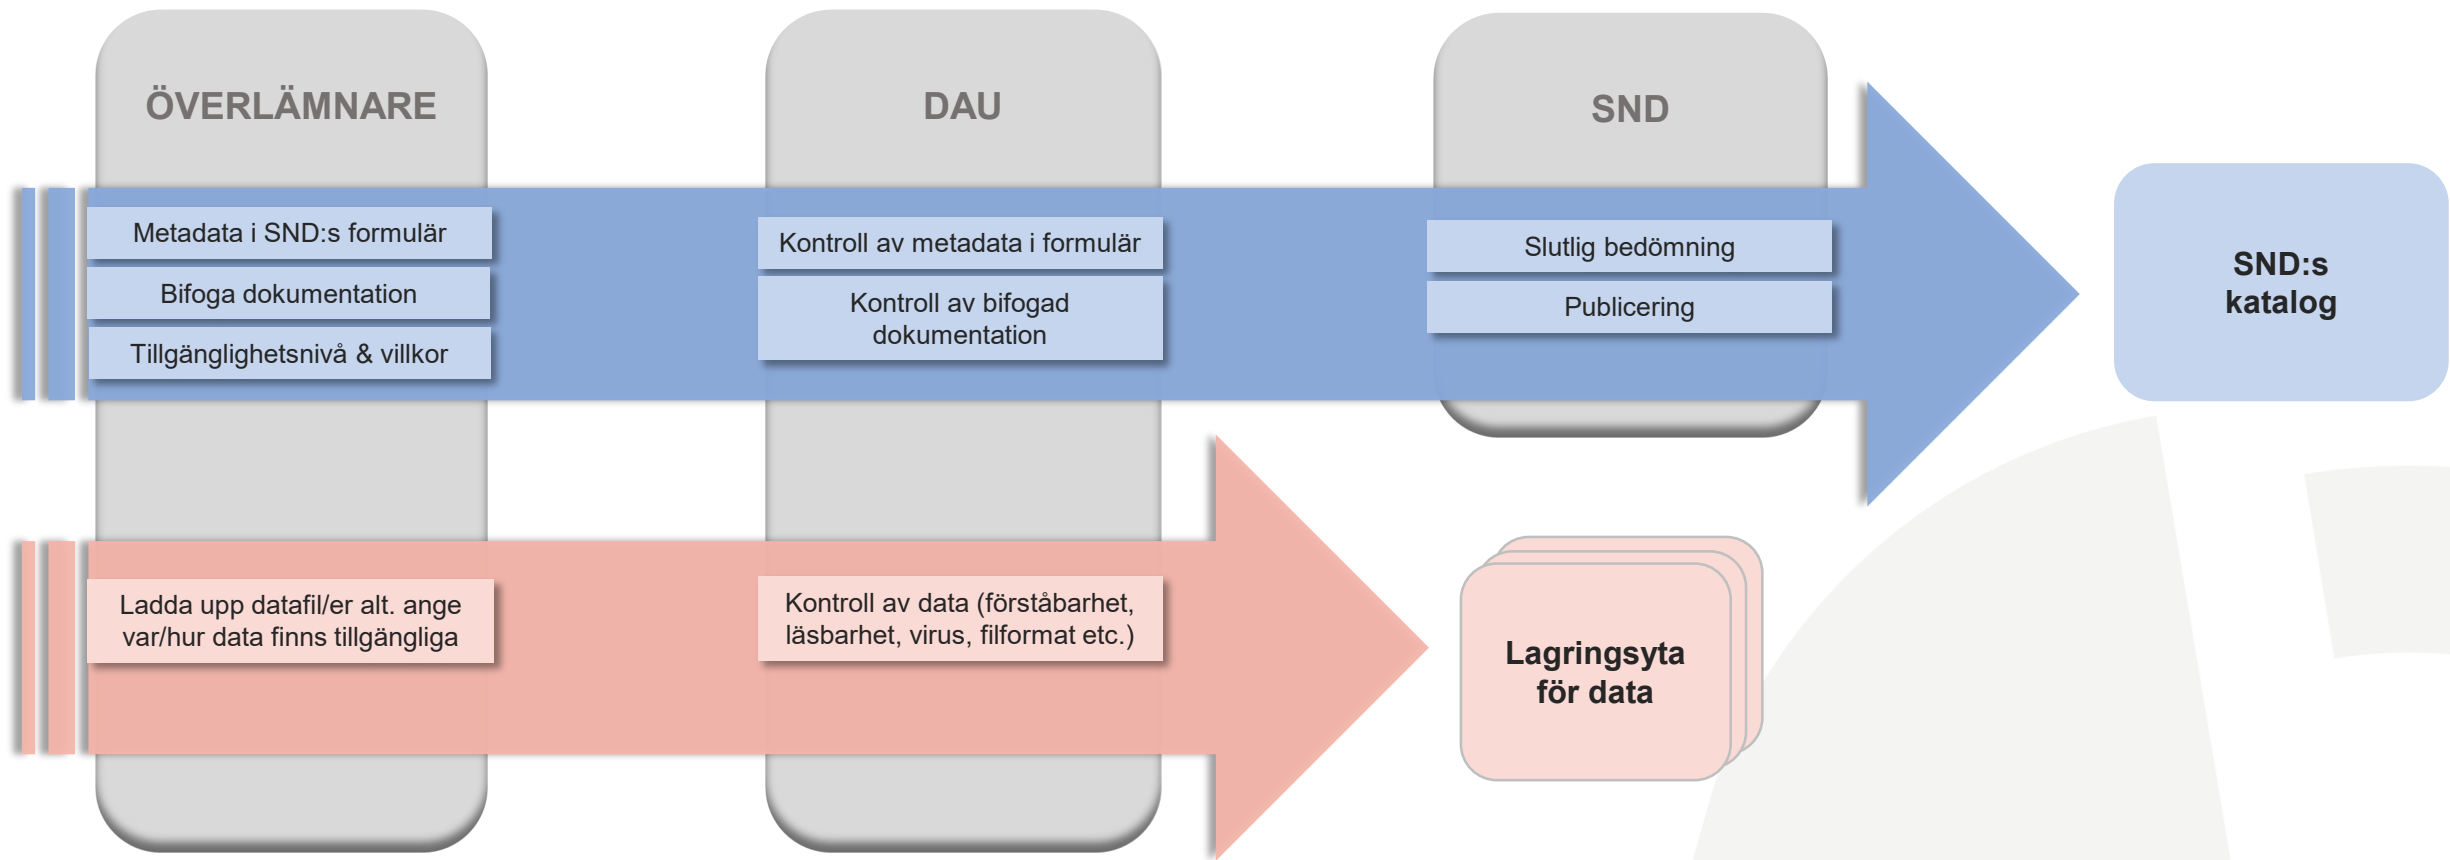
ÖVERLÄMNARE

DAU

SND

Metadata i SND:s formulär

Bifoga dokumentation

Tillgänglighetsnivå & villkor

Kontroll av metadata i formulär

Kontroll av bifogad dokumentation

Slutlig bedömning

Publicering

SND:s katalog

Ladda upp datafil/er alt. ange var/hur data finns tillgängliga

Kontroll av data (förståbarhet, läsbarhet, virus, filformat etc.)

Lagringsyta för data